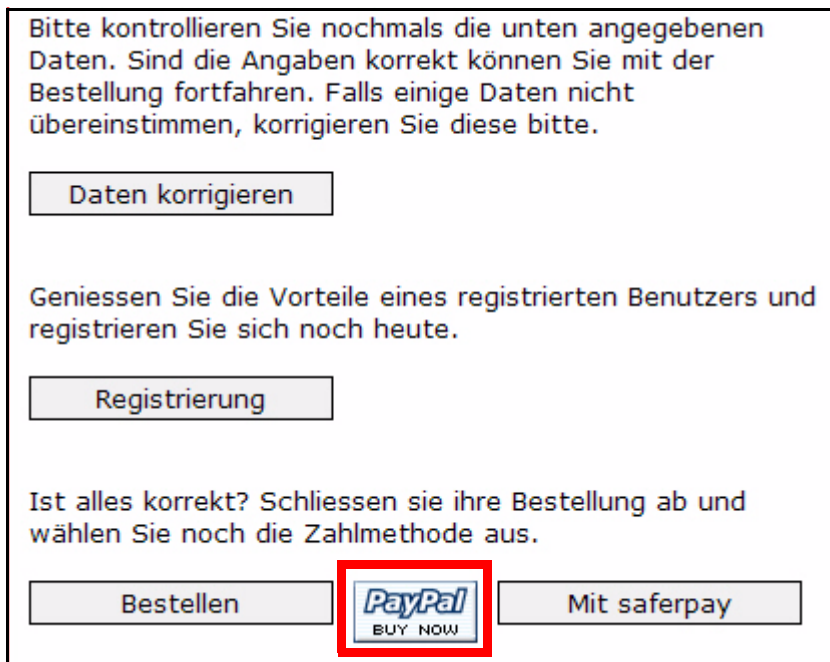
Bitte kontrollieren Sie nochmals die unten angegebenen Daten. Sind die Angaben korrekt können Sie mit der Bestellung fortfahren. Falls einige Daten nicht übereinstimmen, korrigieren Sie diese bitte.

Daten korrigieren

Geniessen Sie die Vorteile eines registrierten Benutzers und registrieren Sie sich noch heute.

Registrierung

Ist alles korrekt? Schliessen sie ihre Bestellung ab und wählen Sie noch die Zahlmethode aus.

Bestellen

PayPal
BUY NOW

Mit saferpay